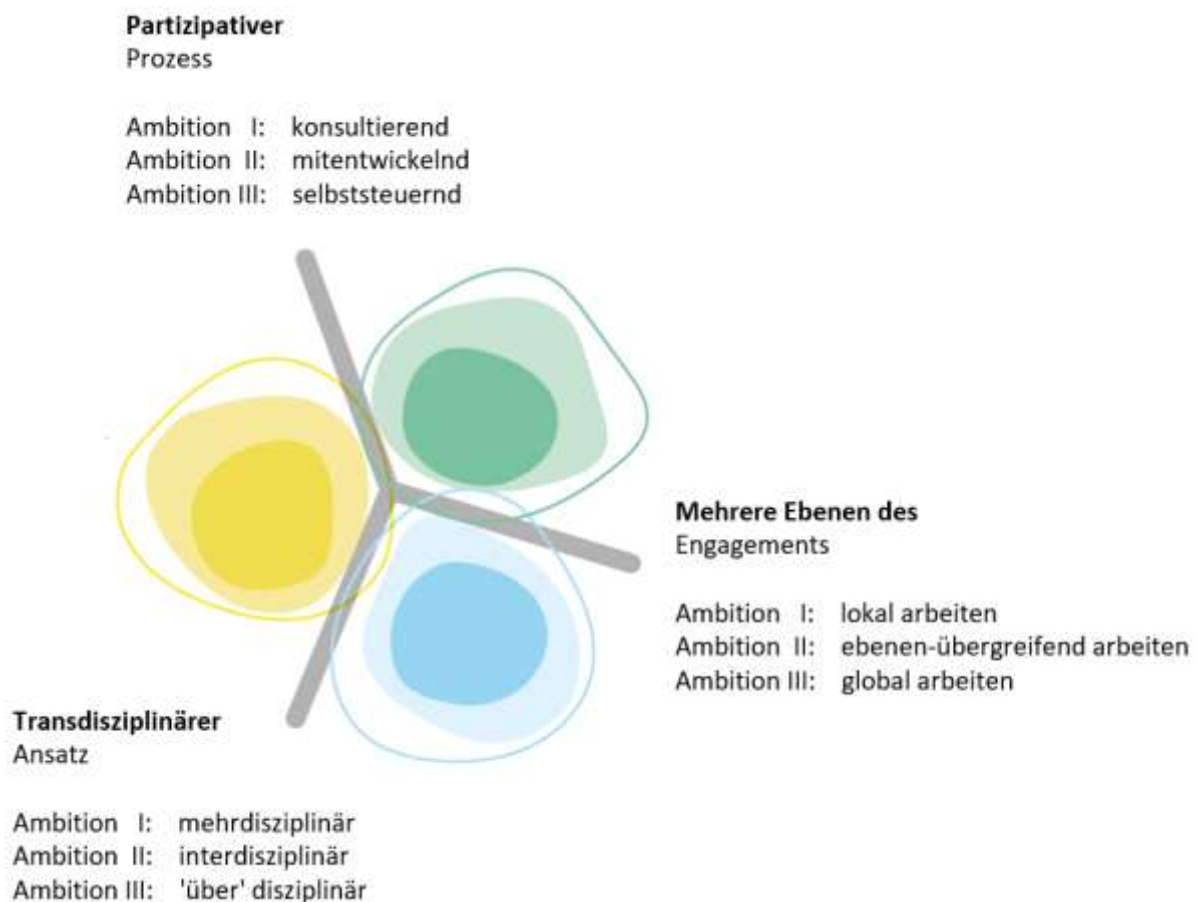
**Partizipativer**
Prozess

Ambition I: konsultierend
Ambition II: mitentwickelnd
Ambition III: selbststeuernd

**Mehrere Ebenen des**
Engagements

Ambition I: lokal arbeiten
Ambition II: ebenen-übergreifend arbeiten
Ambition III: global arbeiten

**Transdisziplinärer**
Ansatz

Ambition I: mehrdisziplinär
Ambition II: interdisziplinär
Ambition III: 'über' disziplinär